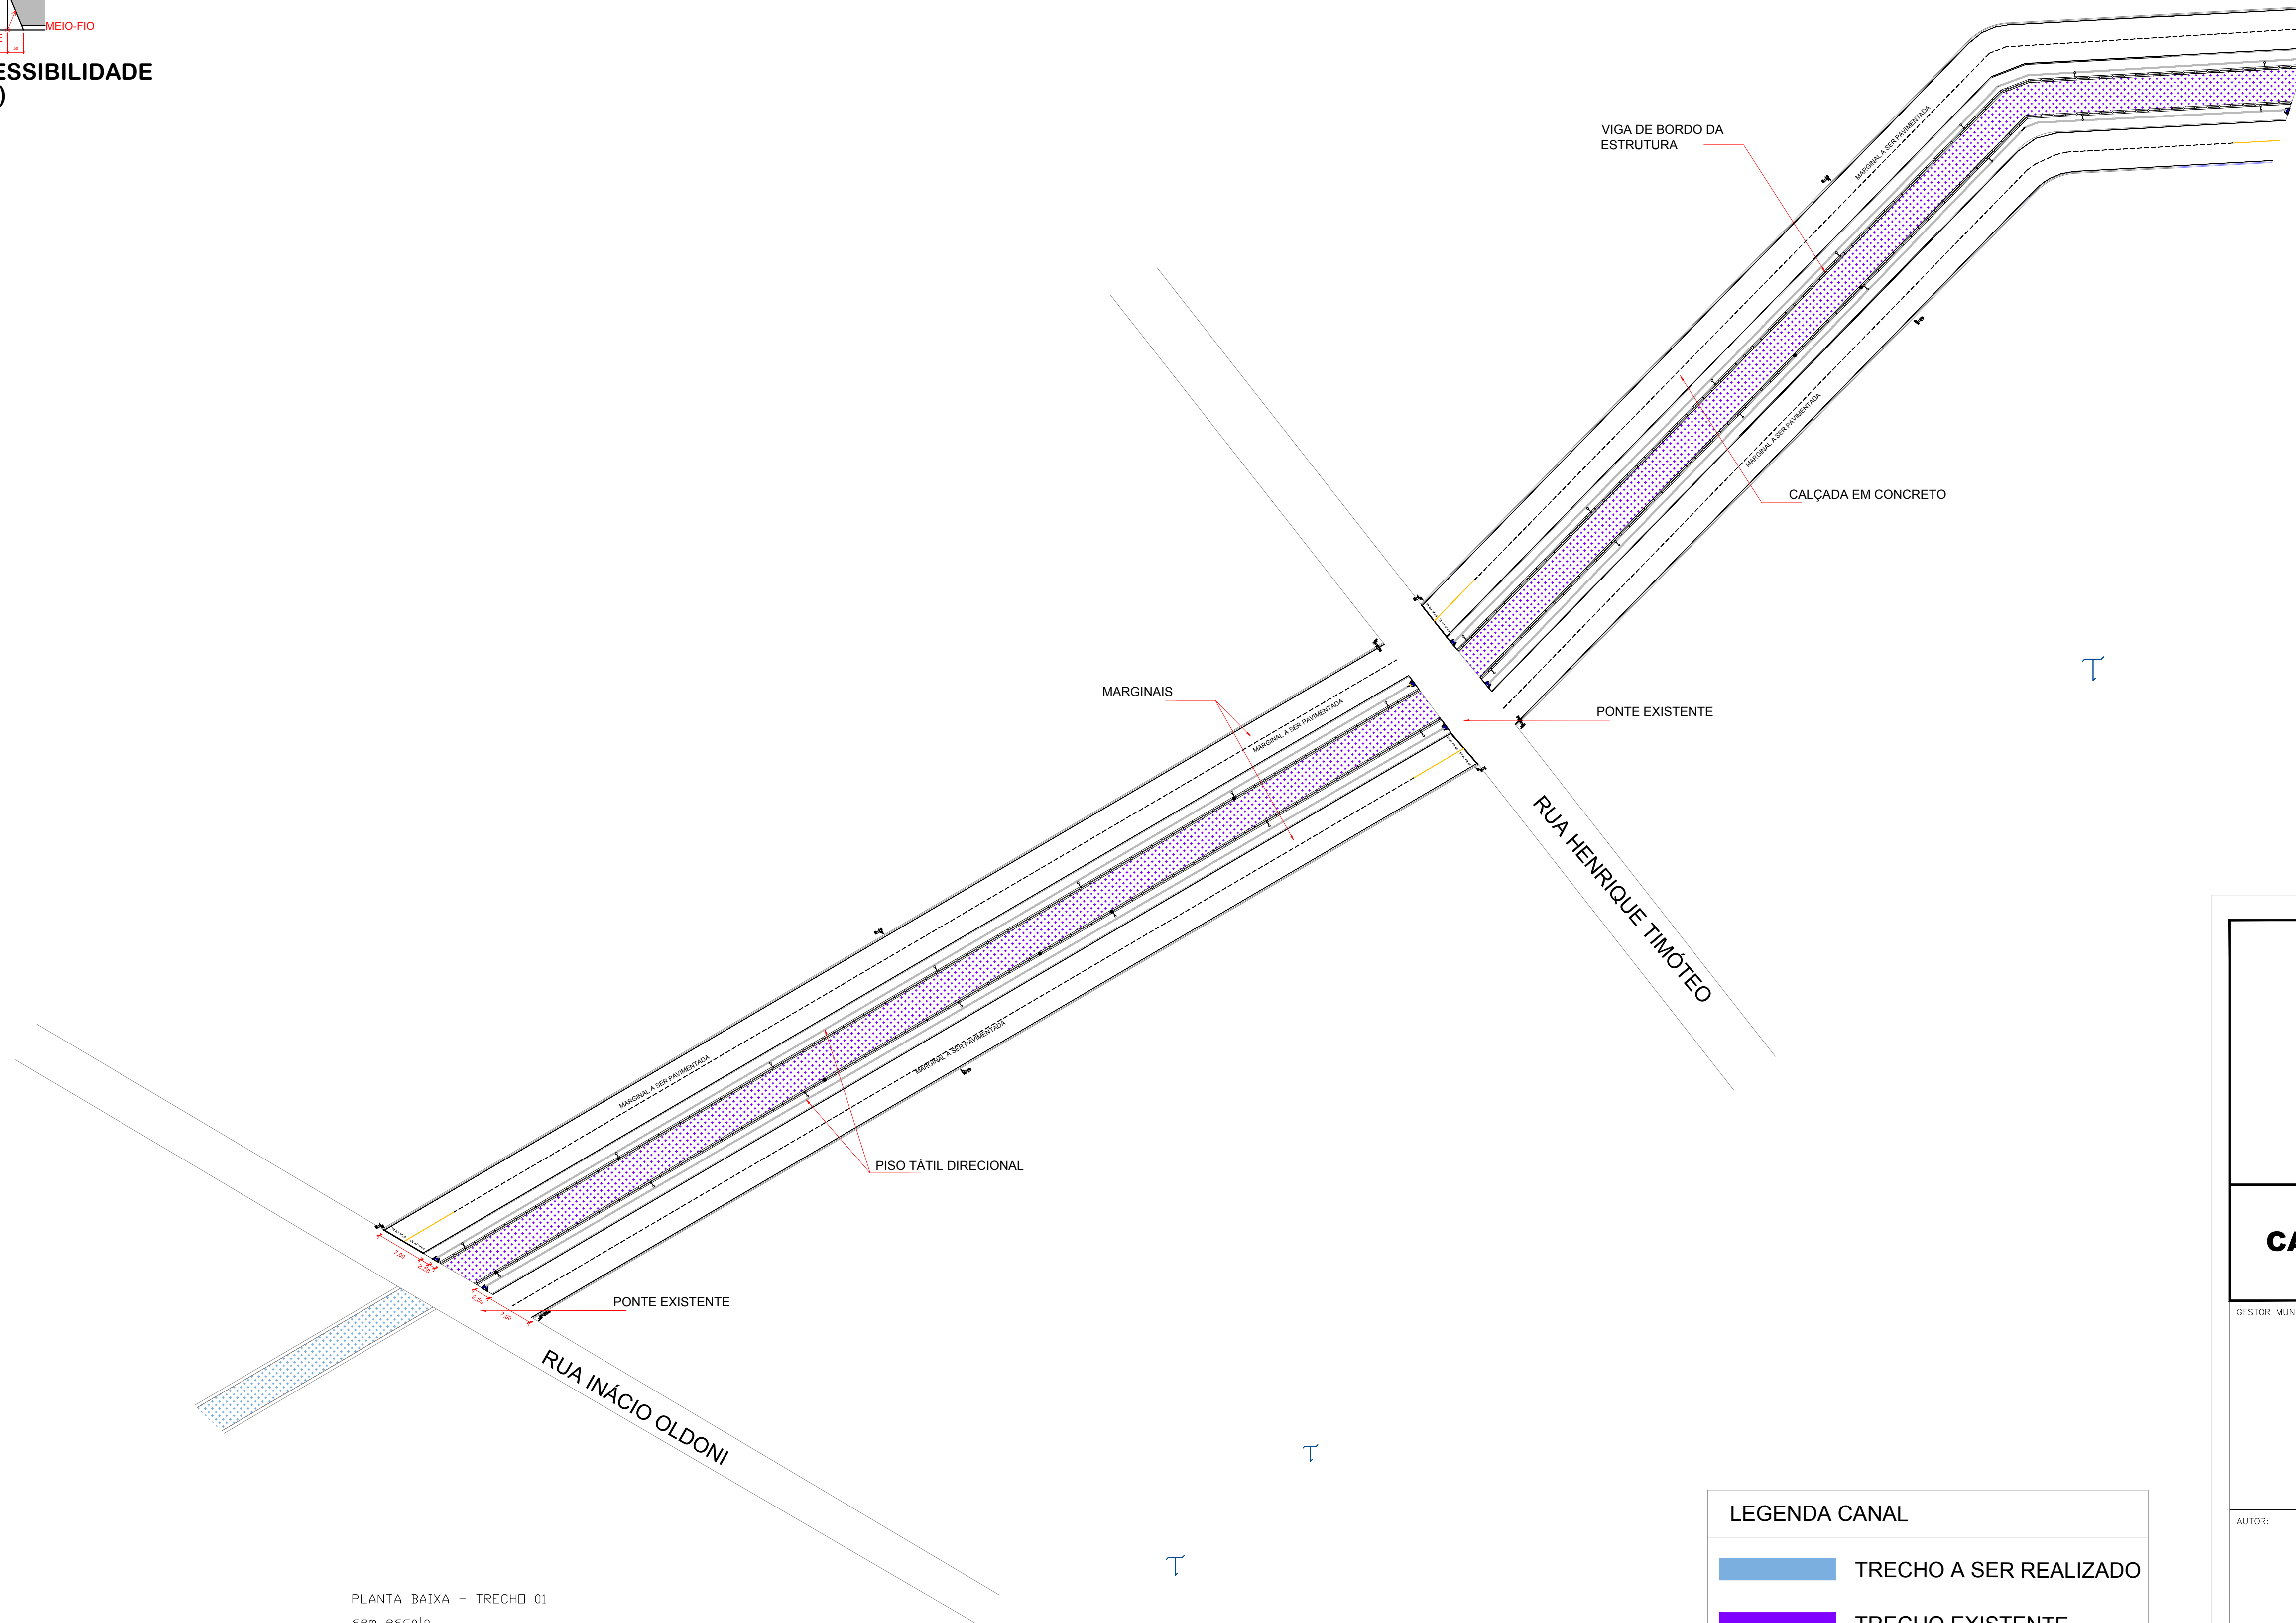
MEIO-FIO
ESSIBILIDADE
)

VIGA DE BORDO DA ESTRUTURA

MARGINAL A SER PAVIMENTADA

MARGINAL A SER PAVIMENTADA

CALÇADA EM CONCRETO

MARGINAIS

MARGINAL A SER PAVIMENTADA

PONTE EXISTENTE

RUA HENRIQUE TIMÓTEO

MARGINAL A SER PAVIMENTADA

MARGINAL A SER PAVIMENTADA

PISO TÁTIL DIRECIONAL

PONTE EXISTENTE

RUA INÁCIO OLDONI

CA

GESTOR MUN

AUTOR:

LEGENDA CANAL

TRECHO A SER REALIZADO

TRECHO EXISTENTE

PLANTA BAIXA - TRECHO 01
sem escala